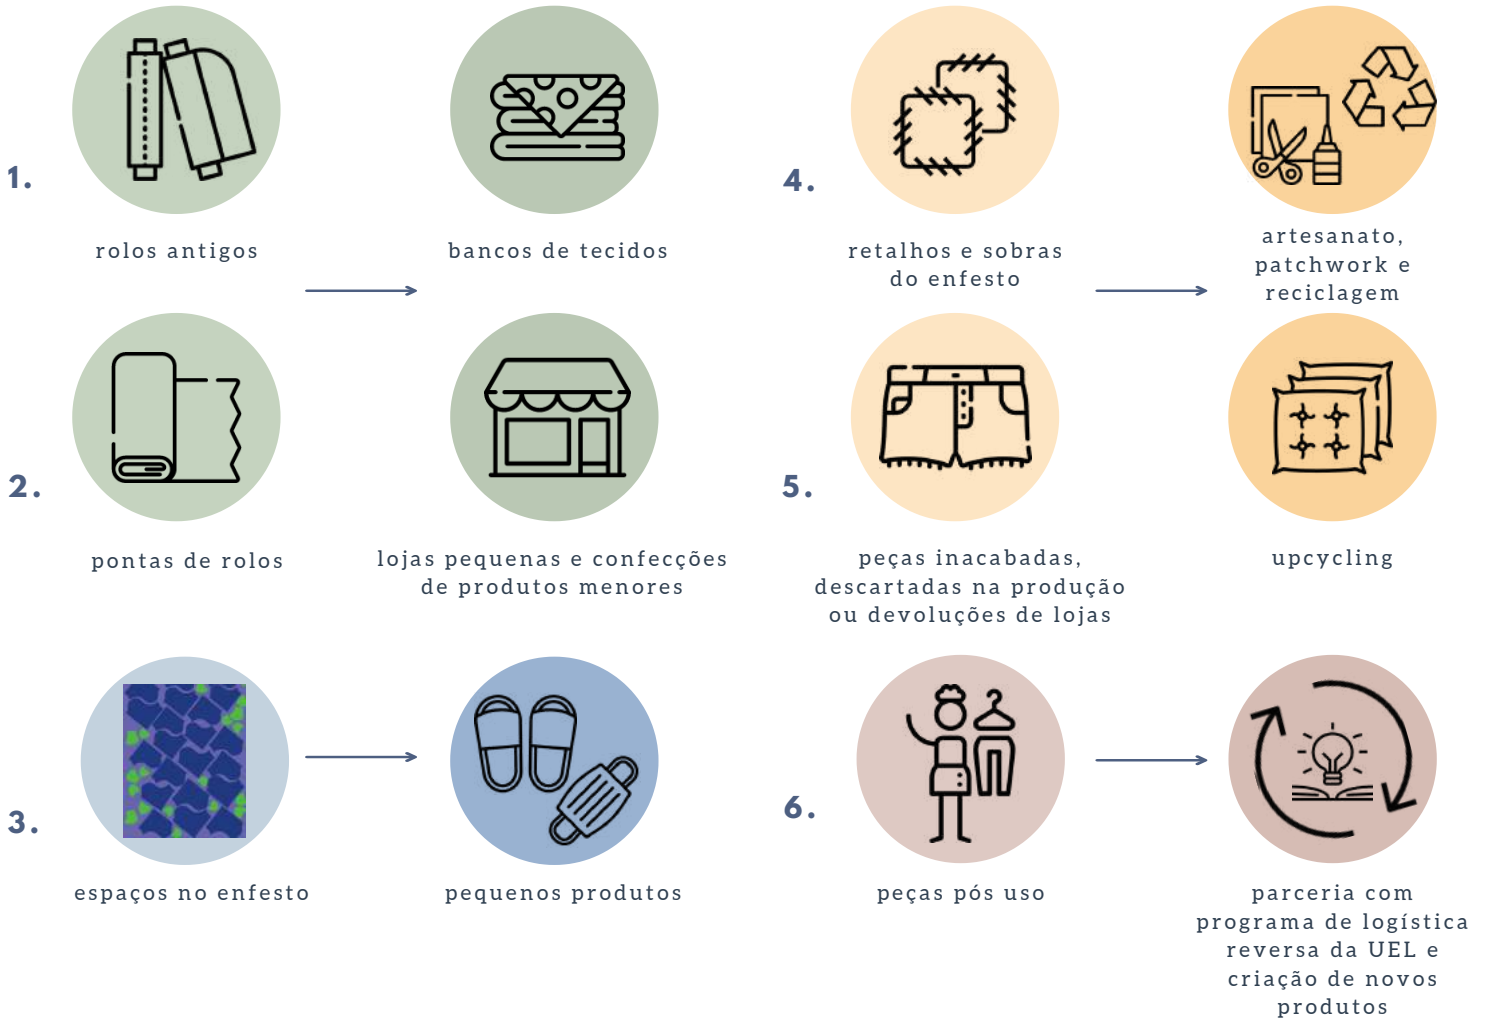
1.

rolos antigos

bancos de tecidos

2.

pontas de rolos

lojas pequenas e confecções de produtos menores

3.

espaços no enfesto

pequenos produtos

4.

retalhos e sobras do enfesto

artesanato, patchwork e reciclagem

5.

peças inacabadas, descartadas na produção ou devoluções de lojas

upcycling

6.

peças pós uso

parceria com programa de logística reversa da UEL e criação de novos produtos